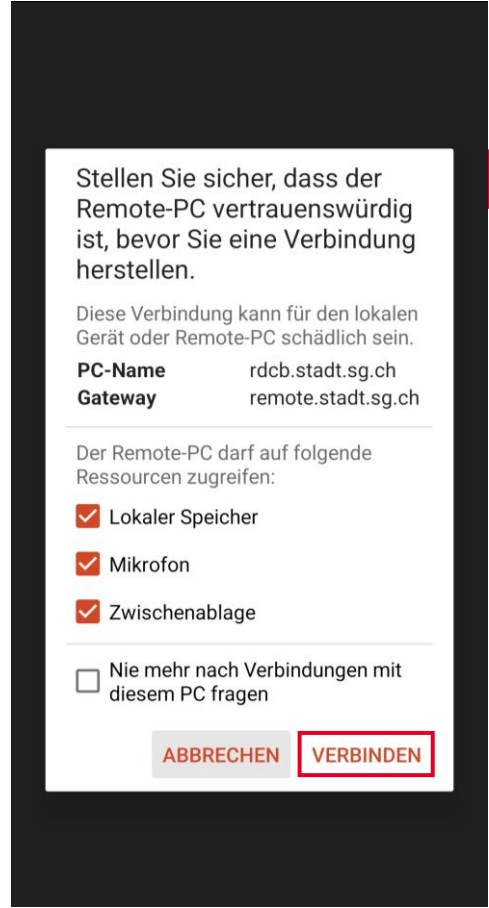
Stellen Sie sicher, dass der Remote-PC vertrauenswürdig ist, bevor Sie eine Verbindung herstellen.

Diese Verbindung kann für den lokalen Gerät oder Remote-PC schädlich sein.

| | |
|---|---|
| **PC-Name** | rdcb.stadt.sg.ch |
| **Gateway** | remote.stadt.sg.ch |

Der Remote-PC darf auf folgende Ressourcen zugreifen:

Lokaler Speicher

Mikrofon

Zwischenablage

Nie mehr nach Verbindungen mit diesem PC fragen

ABBRECHEN

VERBINDEN